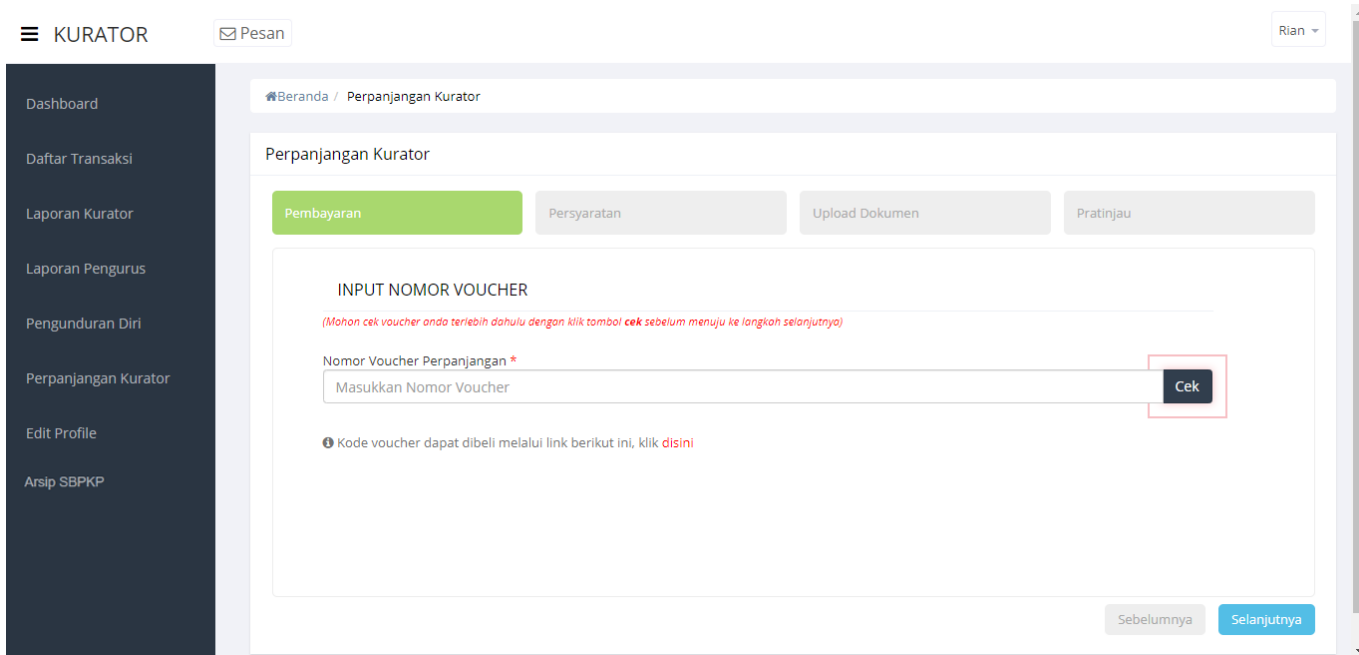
KURATOR

Pesan

Rian

Dashboard

Daftar Transaksi

Laporan Kurator

Laporan Pengurus

Pengunduran Diri

Perpanjangan Kurator

Edit Profile

Arsip SBPKP

Beranda / Perpanjangan Kurator

Perpanjangan Kurator

Pembayaran

Persyaratan

Upload Dokumen

Pratinjau

INPUT NOMOR VOUCHER

(Mohon cek voucher anda terlebih dahulu dengan klik tombol cek sebelum menuju ke langkah selanjutnya)

Nomor Voucher Perpanjangan *

Masukkan Nomor Voucher

Cek

Kode voucher dapat dibeli melalui link berikut ini, klik disini

Sebelumnya

Selanjutnya